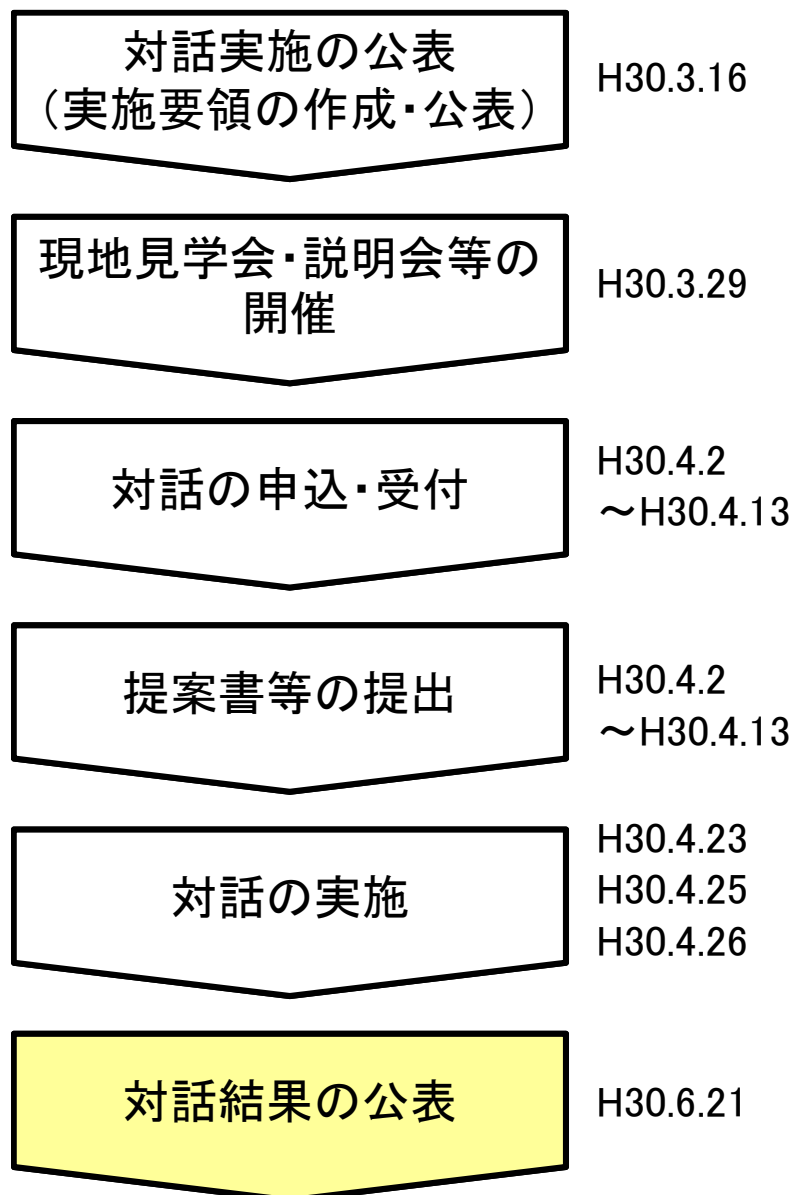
対話実施の公表
（実施要領の作成・公表）

H30.3.16

現地見学会・説明会等の開催

H30.3.29

対話の申込・受付

H30.4.2
～H30.4.13

提案書等の提出

H30.4.2
～H30.4.13

対話の実施

H30.4.23
H30.4.25
H30.4.26

対話結果の公表

H30.6.21